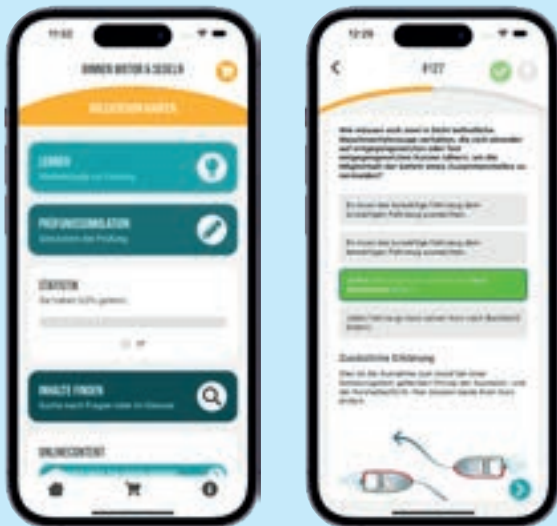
11:02

BINNEN MOTOR & SEGELN

WILLKOMMEN KAPITÄN

LERNEN
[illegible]

PRÜFUNGSSIMULATION
Simulation der Prüfung

STATISTIK
Sie haben 0,0% gelernt.

INHALTE FINDEN
Suche nach Fragen oder im Glossar

ONLINECONTENT

12:29

#127

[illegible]

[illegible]

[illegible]

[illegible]

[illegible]

Zusätzliche Erklärung

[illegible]